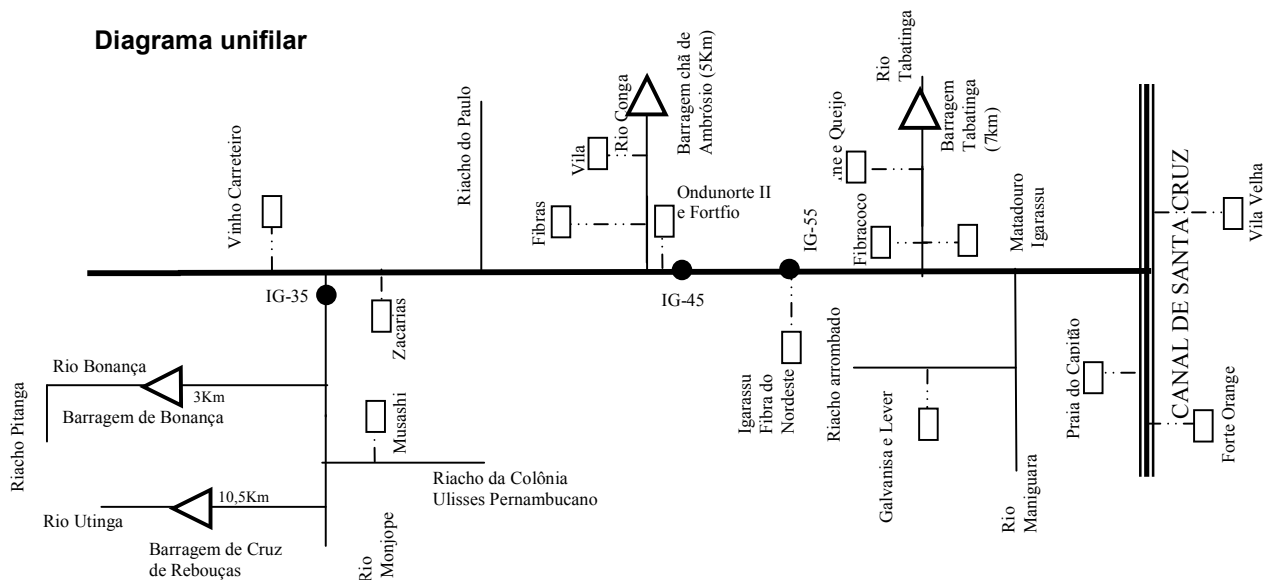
Diagrama unifilar

Vinho Carreteiro

IG-35

Zacarias

Riacho do Paulo

Vila

Rio Conga

Barragem chã de Ambrósio (5Km)

Fibras

Ondunorte II e Fortfio

IG-45

IG-55

Igarassu Fibra do Nordeste

Rio Tabatinga

Barragem Tabatinga (7km)

.ne e Queijo

Fibracoco

Matadouro Igarassu

Riacho arrombado

Galvanisa e Lever

Rio Maniguara

Praia do Capitão

CANAL DE SANTA CRUZ

Vila Velha

Forte Orange

Rio Bonança

3Km

Barragem de Bonança

Riacho Pitanga

Musashi

Riacho da Colônia Ulisses Pernambucano

Rio Utinga

10,5Km

Barragem de Cruz de Rebouças

Rio Monjope